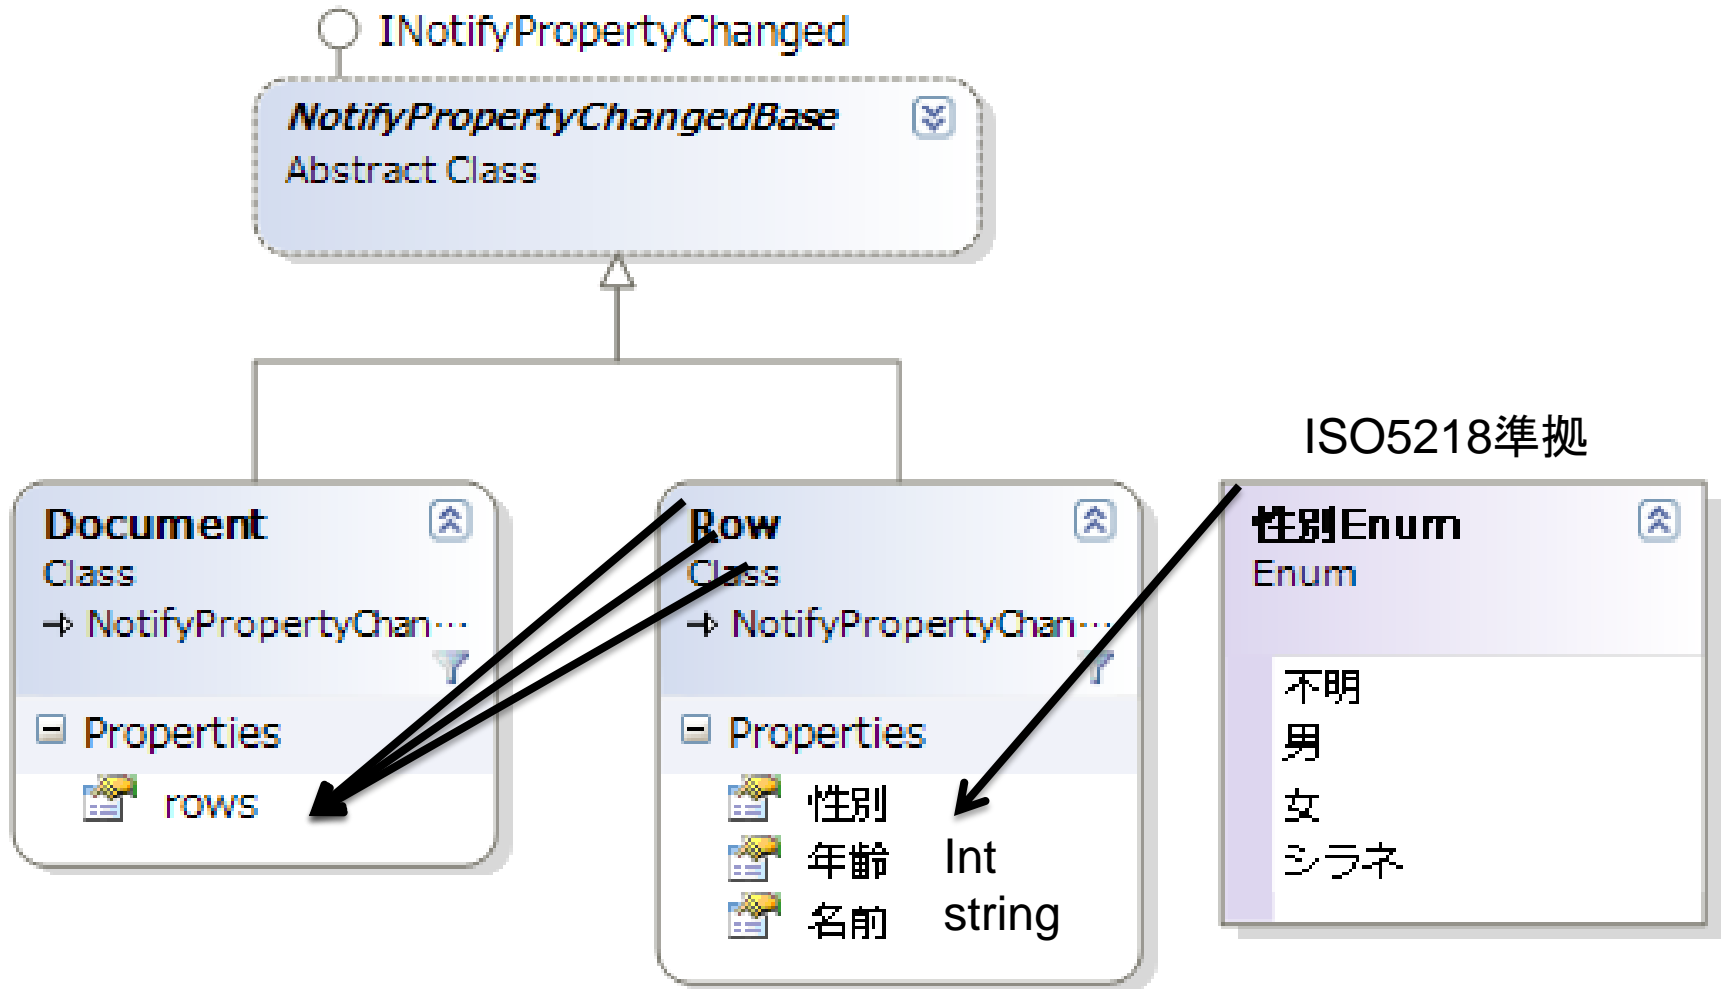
INotifyPropertyChanged

NotifyPropertyChangedBase
Abstract Class

ISO5218準拠

Document
Class
→ NotifyPropertyChan…

Properties
rows

Row
Class
→ NotifyPropertyChan…

Properties
性別
年齢 Int
名前 string

性別Enum
Enum

不明
男
女
シラネ